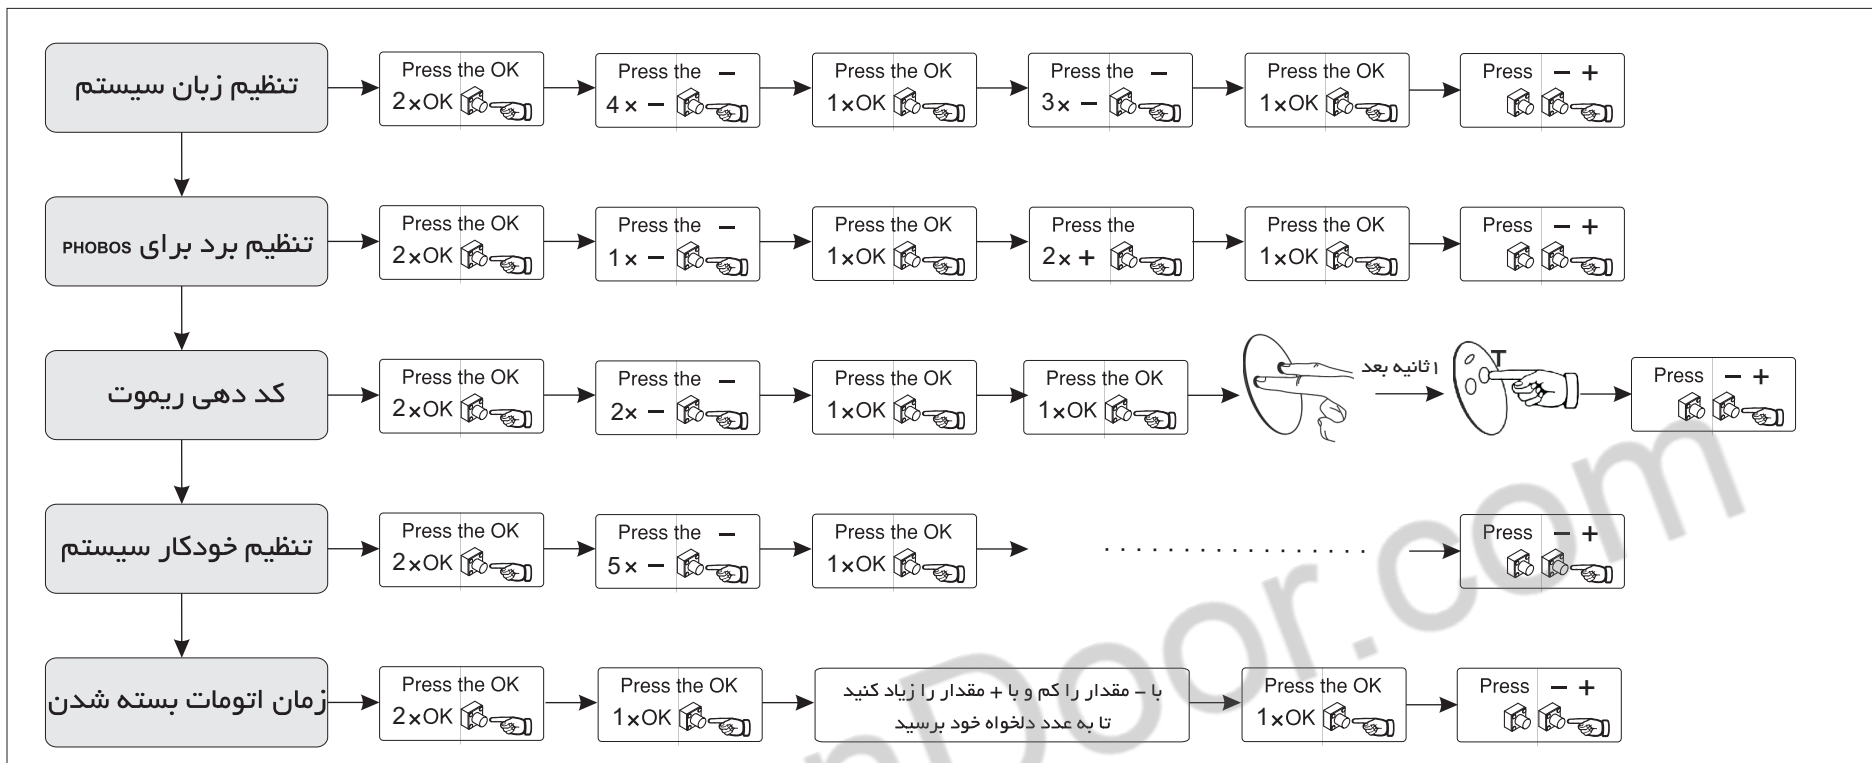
تنظیم زبان سیستم

Press the OK
2×OK

Press the –
4× –

Press the OK
1×OK

Press the –
3× –

Press the OK
1×OK

Press – +

تنظیم برد برای PHOBOS

Press the OK
2×OK

Press the –
1× –

Press the OK
1×OK

Press the
2× +

Press the OK
1×OK

Press – +

کد دهی ریموت

Press the OK
2×OK

Press the –
2× –

Press the OK
1×OK

Press the OK
1×OK

۱ ثانیه بعد

T

Press – +

تنظیم خودکار سیستم

Press the OK
2×OK

Press the –
5× –

Press the OK
1×OK

................

Press – +

زمان اتومات بسته شدن

Press the OK
2×OK

Press the OK
1×OK

با – مقدار را کم و با + مقدار را زیاد کنید تا به عدد دلخواه خود برسید

Press the OK
1×OK

Press – +

Door.com